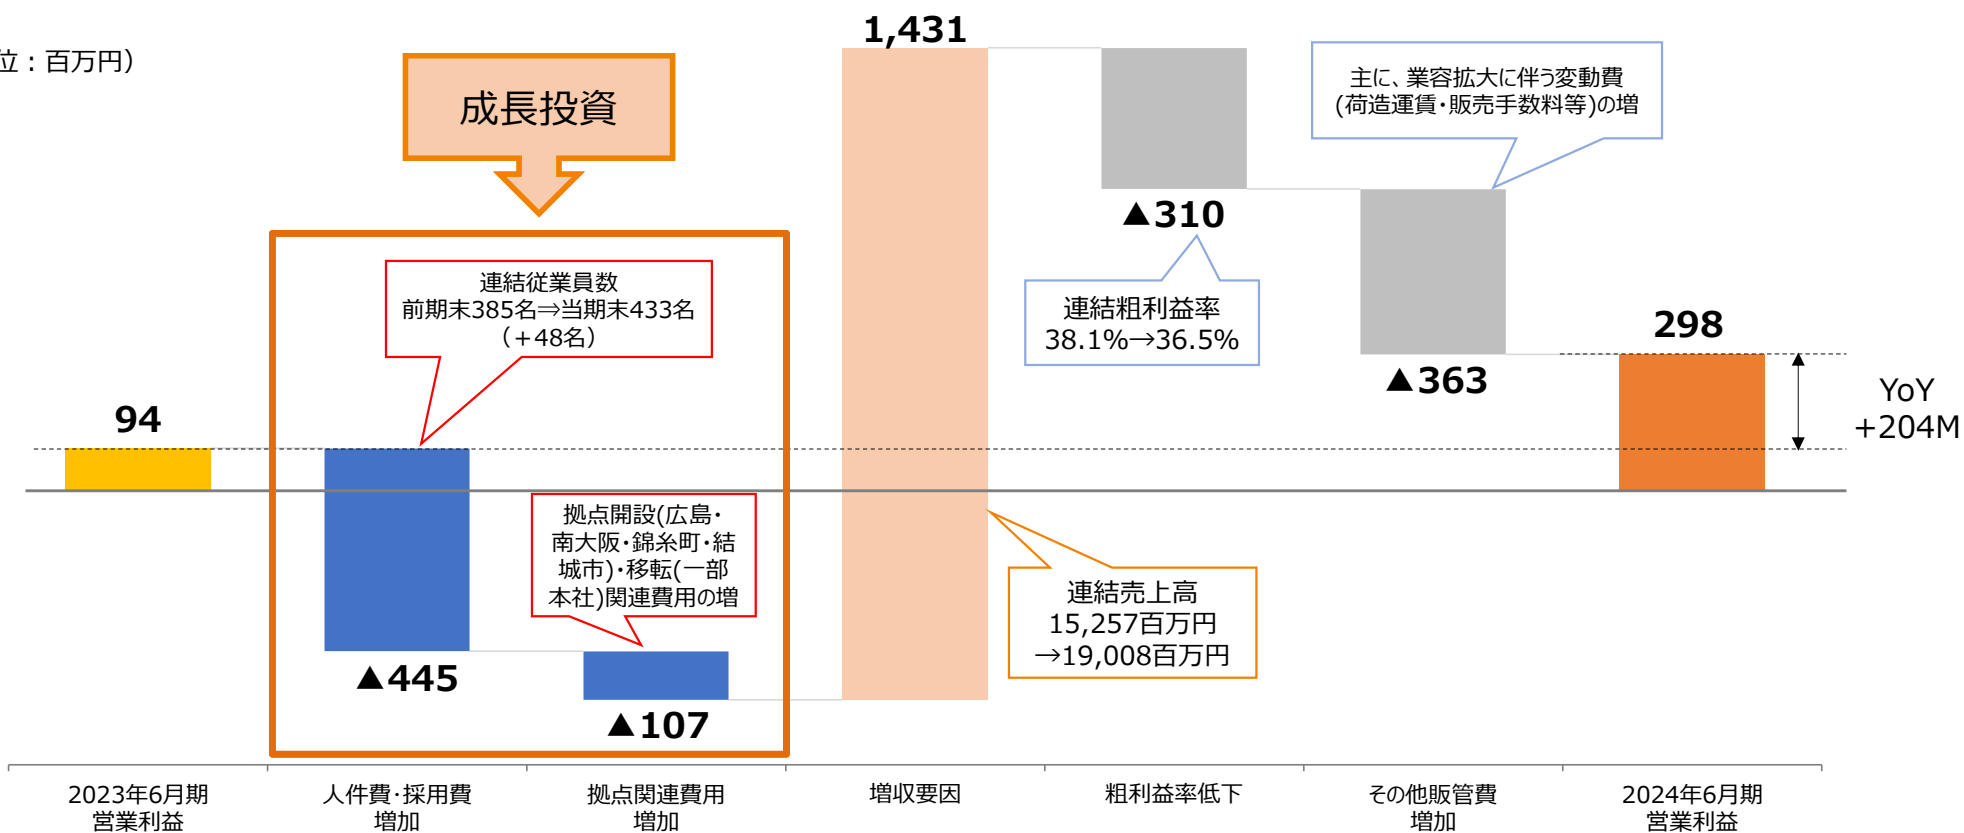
位：百万円）

成長投資

1,431

主に、業容拡大に伴う変動費（荷造運賃・販売手数料等)の増

▲310

連結従業員数
前期末385名⇒当期末433名
（+48名）

連結粗利益率
38.1%→36.5%

298

▲363

94

YoY
+204M

拠点開設(広島・南大阪・錦糸町・結城市)・移転(一部本社)関連費用の増

連結売上高
15,257百万円
→19,008百万円

▲445

▲107

2023年6月期
営業利益

人件費・採用費
増加

拠点関連費用
増加

増収要因

粗利益率低下

その他販管費
増加

2024年6月期
営業利益